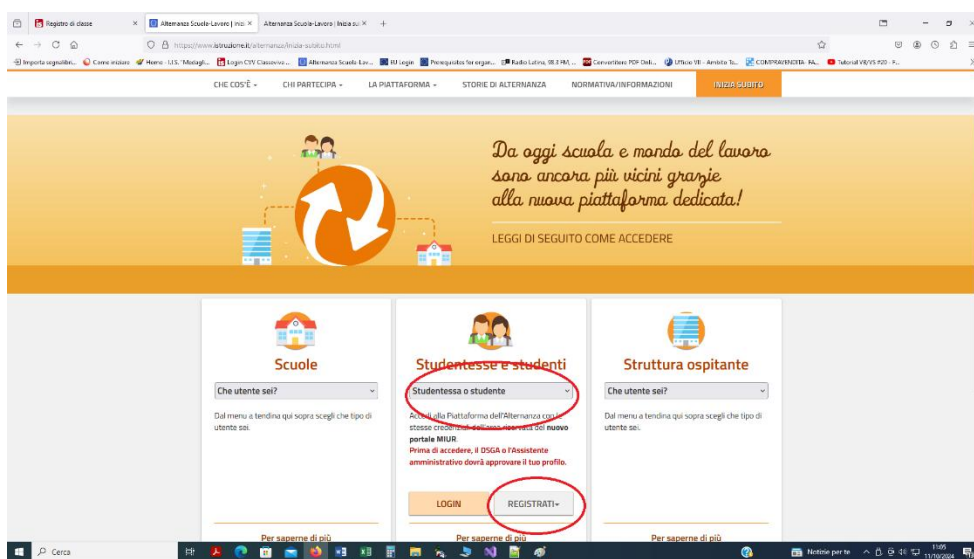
Registro di classe
Alternanza Scuola-Lavoro | Inizi
Alternanza Scuola-Lavoro | Inizia su
https://www.istruzione.it/alternanza/inizia-subito.html
Importa segnalibri... Come iniziare Home - I.I.S. "Modugli... Login CSV Classevivo... Alternanza Scuola Lav... RU Login Prerequisitos for organ... Radio Latina, 98.3 FM, ... Convertitore PDF Onli... Ufficio VII - Ambito Te... COMPRAVENDITA- RA... Tutorial V8/VS #20 - F...

CHE COS'È
CHI PARTECIPA
LA PIATTAFORMA
STORIE DI ALTERNANZA
NORMATIVA/INFORMAZIONI
INIZIA SUBITO

Da oggi scuola e mondo del lavoro sono ancora più vicini grazie alla nuova piattaforma dedicata!

LEGGI DI SEGUITO COME ACCEDERE

Scuole
Che utente sei?
Dal menu a tendina qui sopra scegli che tipo di utente sei.
Per saperne di più

Studentesse e studenti
Studentessa o studente
Accedi alla Piattaforma dell'Alternanza con le stesse credenziali dell'area riservata del nuovo portale MIUR.
Prima di accedere, il DSGA o l'Assistente amministrativo dovrà approvare il tuo profilo.
LOGIN
REGISTRATI
Per saperne di più

Struttura ospitante
Che utente sei?
Dal menu a tendina qui sopra scegli che tipo di utente sei.
Per saperne di più

Cerca
Notizie per te
11:05
11/10/2024